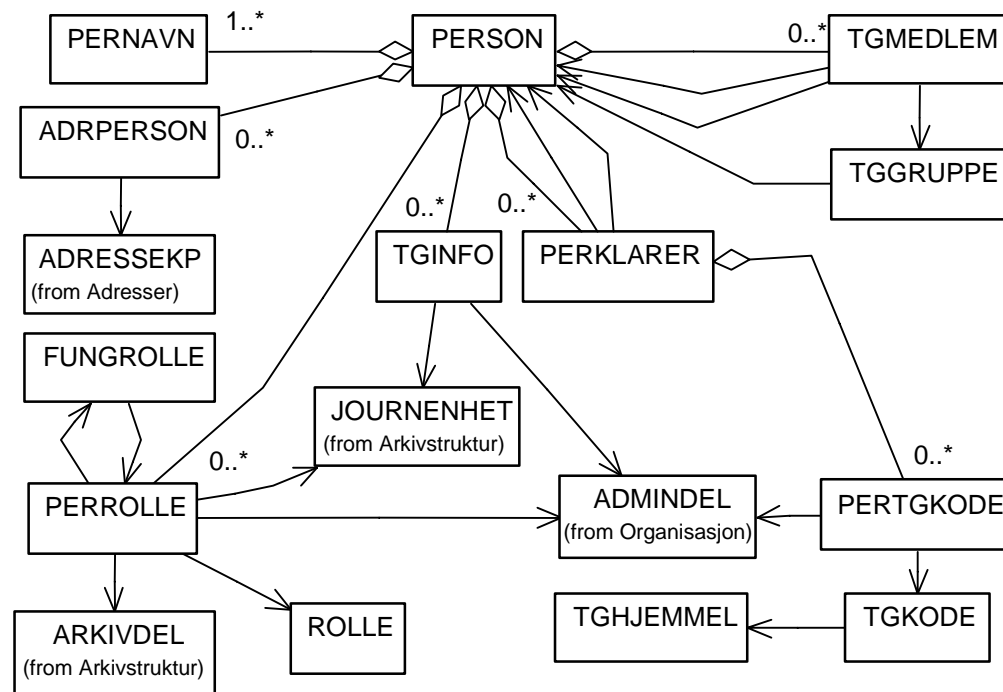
PERNAVN
1..*
PERSON
0..*
TGMEDLEM
ADRPERSON
0..*
TGGRUPPE
ADRESSEKP
(from Adresser)
0..*
0..*
TGINFO
PERKLARER
FUNGROLLE
JOURNENHET
(from Arkivstruktur)
0..*
0..*
PERROLLE
ADMINDEL
(from Organisasjon)
PERTGKODE
ARKIVDEL
(from Arkivstruktur)
ROLLE
TGHJEMMEL
TGKODE